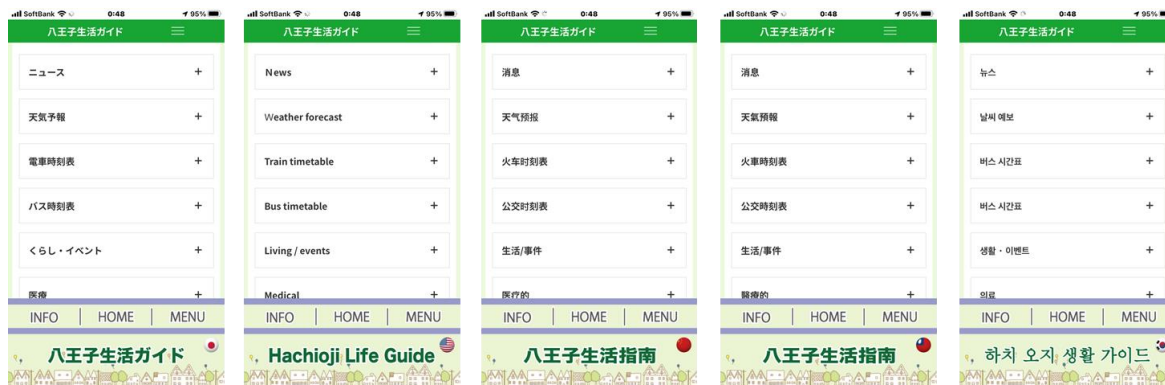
SoftBank 0:48 95%
八王子生活ガイド
ニュース +
天気予報 +
電車時刻表 +
バス時刻表 +
くらし・イベント +
医療 +
INFO | HOME | MENU
八王子生活ガイド

SoftBank 0:48 95%
八王子生活ガイド
News +
Weather forecast +
Train timetable +
Bus timetable +
Living / events +
Medical +
INFO | HOME | MENU
Hachioji Life Guide

SoftBank 0:48 95%
八王子生活ガイド
消息 +
天气预报 +
火车时刻表 +
公交时刻表 +
生活/事件 +
医疗的 +
INFO | HOME | MENU
八王子生活指南

SoftBank 0:48 95%
八王子生活ガイド
消息 +
天氣預報 +
火車時刻表 +
公交時刻表 +
生活/事件 +
醫療的 +
INFO | HOME | MENU
八王子生活指南

SoftBank 0:48 95%
八王子生活ガイド
뉴스 +
날씨 예보 +
버스 시간표 +
버스 시간표 +
생활 · 이벤트 +
의료 +
INFO | HOME | MENU
하치 오지 생활 가이드